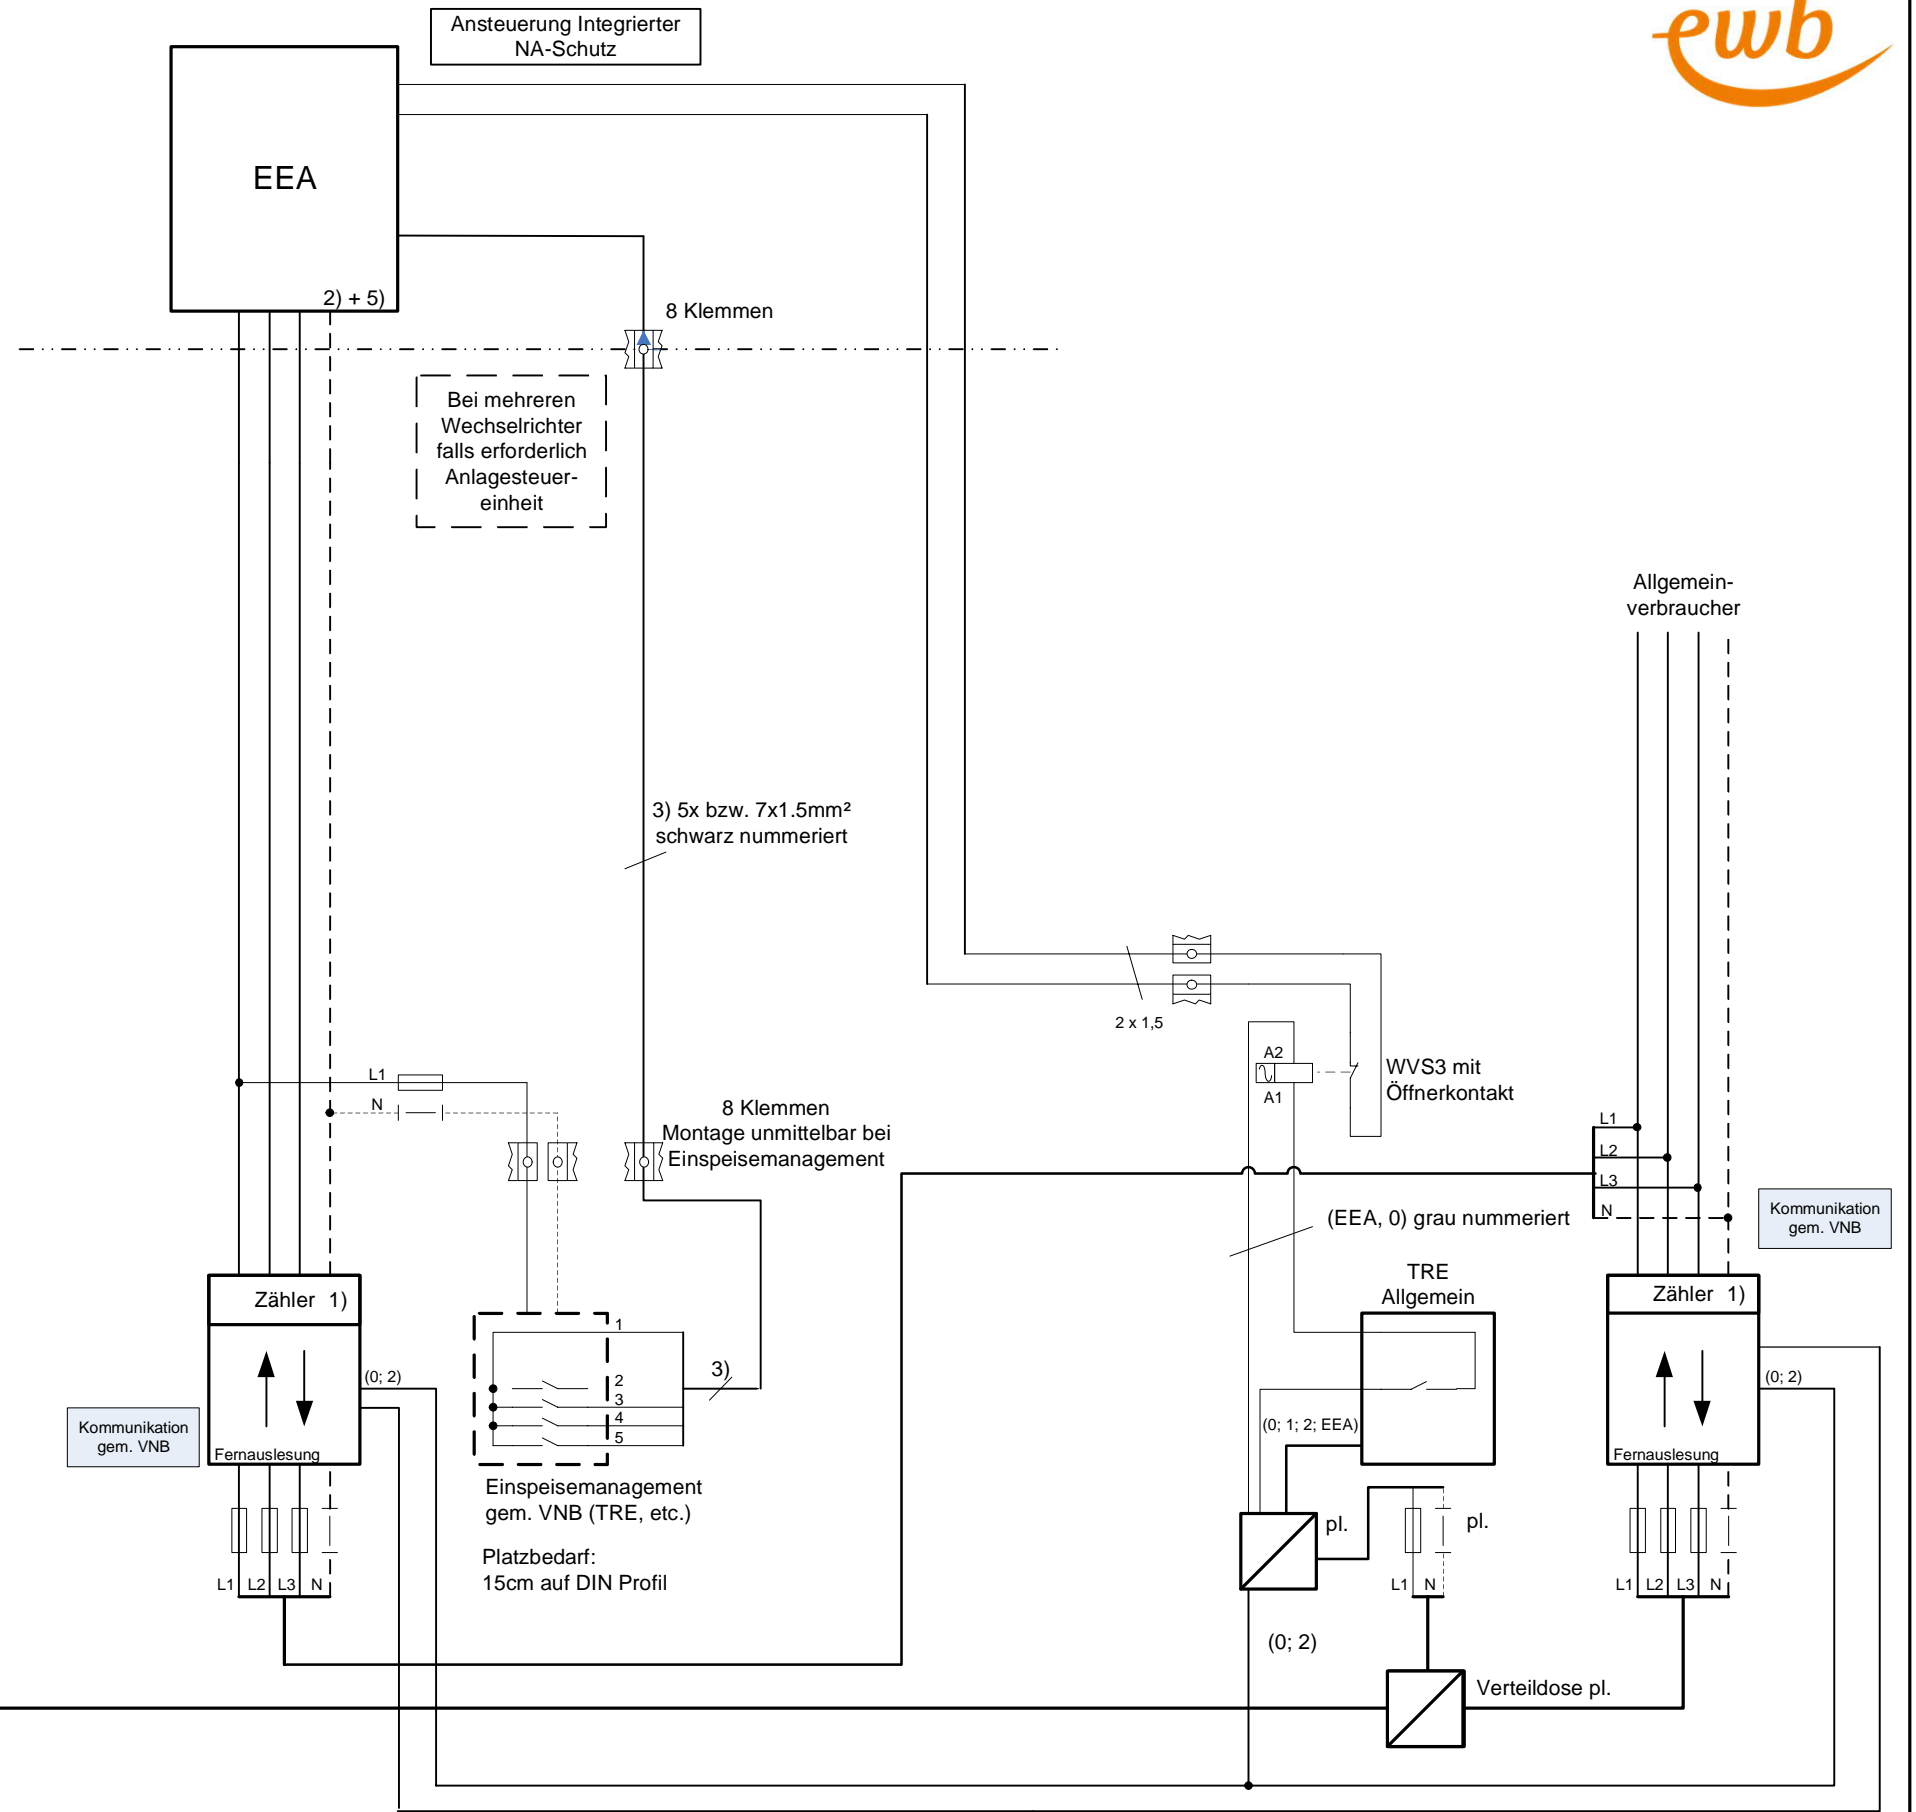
Ansteuerung Integrierter NA-Schutz

ewb

EEA

2) + 5)

8 Klemmen

Bei mehreren Wechselrichter falls erforderlich Anlagesteuereinheit

Allgemeinverbraucher

3) 5x bzw. 7x1.5mm² schwarz nummeriert

2 x 1,5

A2

A1

WVS3 mit Öffnerkontakt

L1

N

8 Klemmen Montage unmittelbar bei Einspeisemanagement

L1
L2
L3
N

Kommunikation gem. VNB

(EEA, 0) grau nummeriert

TRE Allgemein

Zähler 1)

(0; 2)

Fernauslesung

Kommunikation gem. VNB

1
2
3
4
5

3)

(0; 1; 2; EEA)

Zähler 1)

(0; 2)

Fernauslesung

Einspeisemanagement gem. VNB (TRE, etc.)

Platzbedarf: 15cm auf DIN Profil

pl.

pl.

L1 L2 L3 N

L1 N

L1 L2 L3 N

(0; 2)

Verteildose pl.